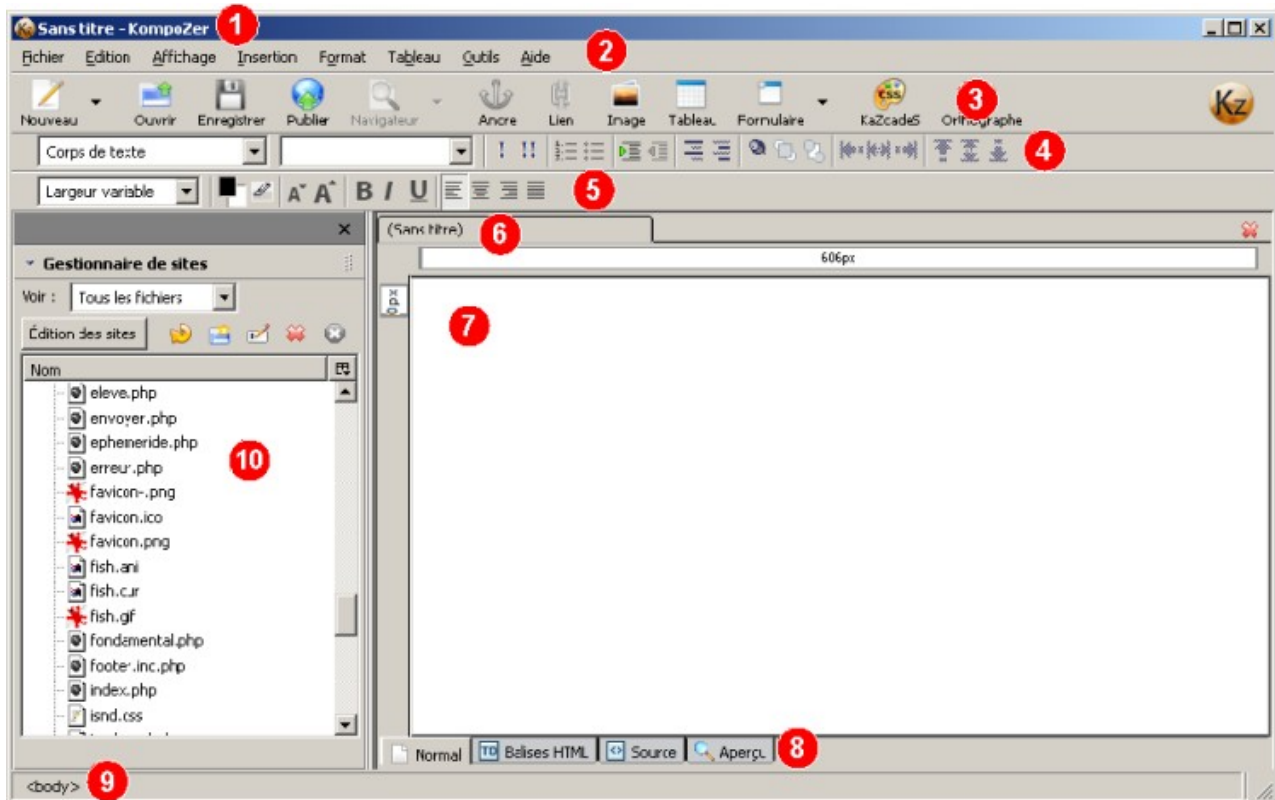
Sans titre - KompoZer 1

Fichier Edition Affichage Insertion Format Tableau Outils Aide 2

Nouveau Ouvrir Enregistrer Publier Navigateur Ancre Lien Image Tableau Formulaire KaZcadeS Orthographe 3

Corps de texte 4

Largeur variable B I U 5

Gestionnaire de sites

Voir : Tous les fichiers

Édition des sites

Nom

eleve.php
envoyer.php
ephemeride.php
erreur.php
favicon-.png
favicon.ico
favicon.png
fish.ani
fish.cur
fish.gif
fondamental.php
footer.inc.php
index.php
isnd.css

10

(Sans titre) 6

606px

0px

7

Normal Balises HTML Source Aperçu 8

<body> 9